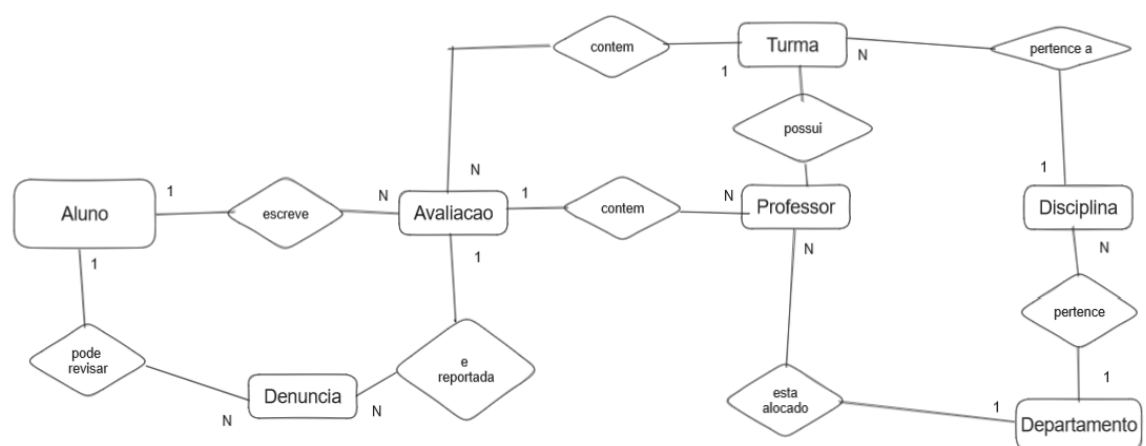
contem

Turma

1

N

pertence a

possui

N

1

Aluno

1

escreve

N

Avaliacao

1

contem

N

Professor

Disciplina

1

1

N

N

pertence

pode revisar

e reportada

N

Denuncia

N

esta alocado

1

1

Departamento